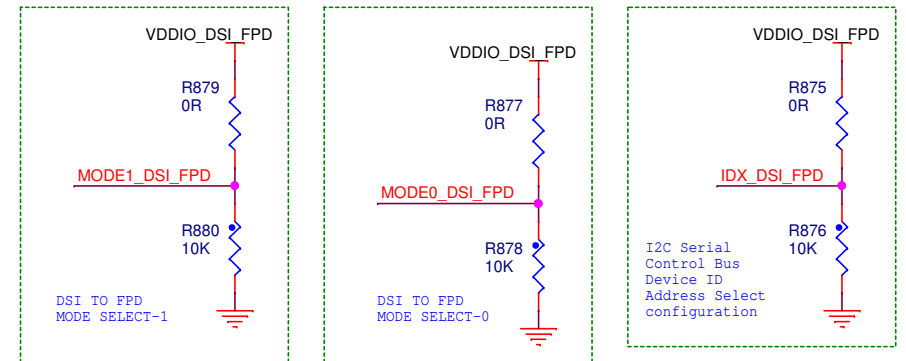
VDDIO_DSI_FPD
R879
0R
MODE1_DSI_FPD
R880
10K
DSI TO FPD
MODE SELECT-1

VDDIO_DSI_FPD
R877
0R
MODE0_DSI_FPD
R878
10K
DSI TO FPD
MODE SELECT-0

VDDIO_DSI_FPD
R875
0R
IDX_DSI_FPD
R876
10K
I2C Serial
Control Bus
Device ID
Address Select
configuration